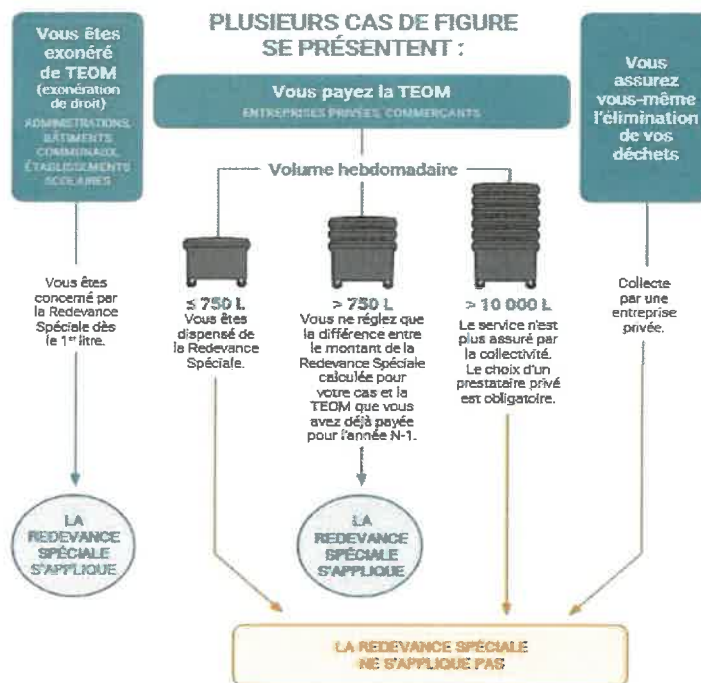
PLUSIEURS CAS DE FIGURE SE PRÉSENTENT :

Vous êtes exonéré de TEOM (exonération de droit)

ADMINISTRATIONS, BÂTIMENTS COMMUNAUX, ÉTABLISSEMENTS SCOLAIRES

Vous payez la TEOM

ENTREPRISES PRIVÉES, COMMERCANTS

Vous assurez vous-même l'élimination de vos déchets

Volume hebdomadaire

Vous êtes concerné par la Redevance Spéciale dès le 1$^{er}$ litre.

≤ 750 L
Vous êtes dispensé de la Redevance Spéciale.

> 750 L
Vous ne réglez que la différence entre le montant de la Redevance Spéciale calculée pour votre cas et la TEOM que vous avez déjà payée pour l'année N-1.

> 10 000 L
Le service n'est plus assuré par la collectivité. Le choix d'un prestataire privé est obligatoire.

Collecte par une entreprise privée.

LA REDEVANCE SPÉCIALE S'APPLIQUE

LA REDEVANCE SPÉCIALE S'APPLIQUE

LA REDEVANCE SPÉCIALE NE S'APPLIQUE PAS